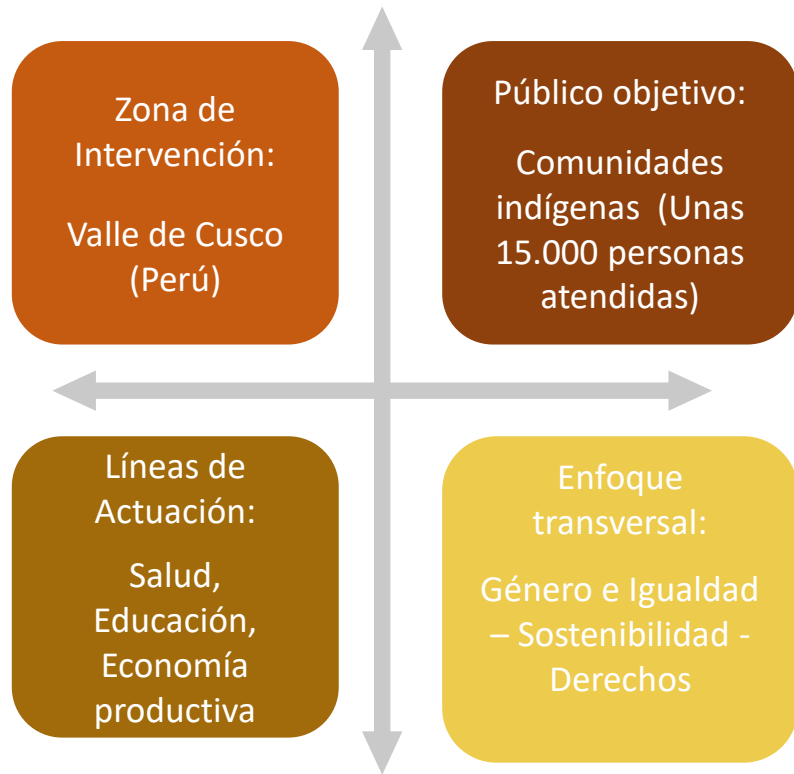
Zona de Intervención:

Valle de Cusco (Perú)

Público objetivo:

Comunidades indígenas (Unas 15.000 personas atendidas)

Líneas de Actuación:

Salud, Educación, Economía productiva

Enfoque transversal:

Género e Igualdad – Sostenibilidad - Derechos